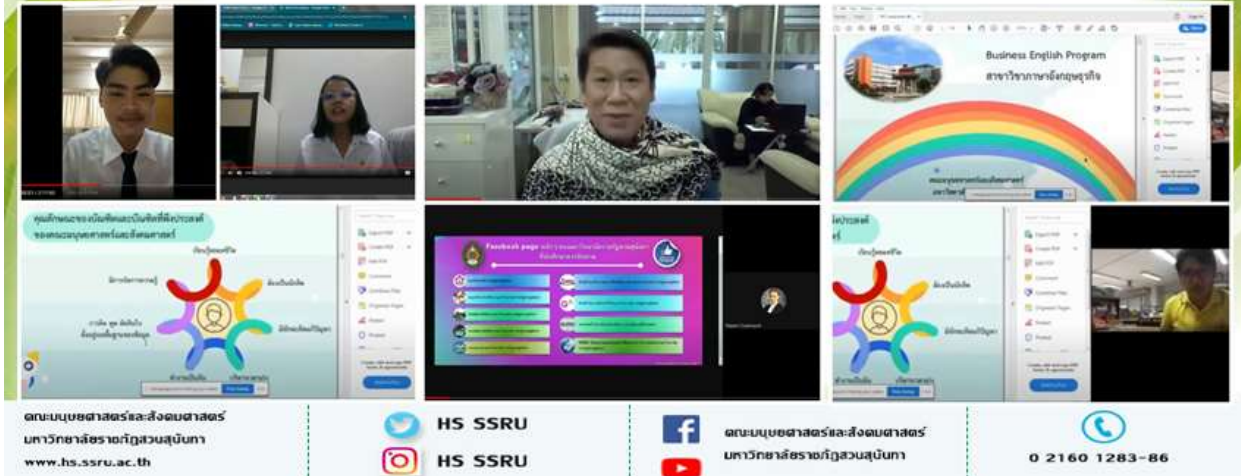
Business English Program
สาขาวิชาภาษาอังกฤษธุรกิจ

Facebook page

คณะมนุษยศาสตร์และสังคมศาสตร์
มหาวิทยาลัยราชภัฏสวนสุนันทา
www.hs.ssru.ac.th

HS SSRU

HS SSRU

คณะมนุษยศาสตร์และสังคมศาสตร์
มหาวิทยาลัยราชภัฏสวนสุนันทา

0 2160 1283-86